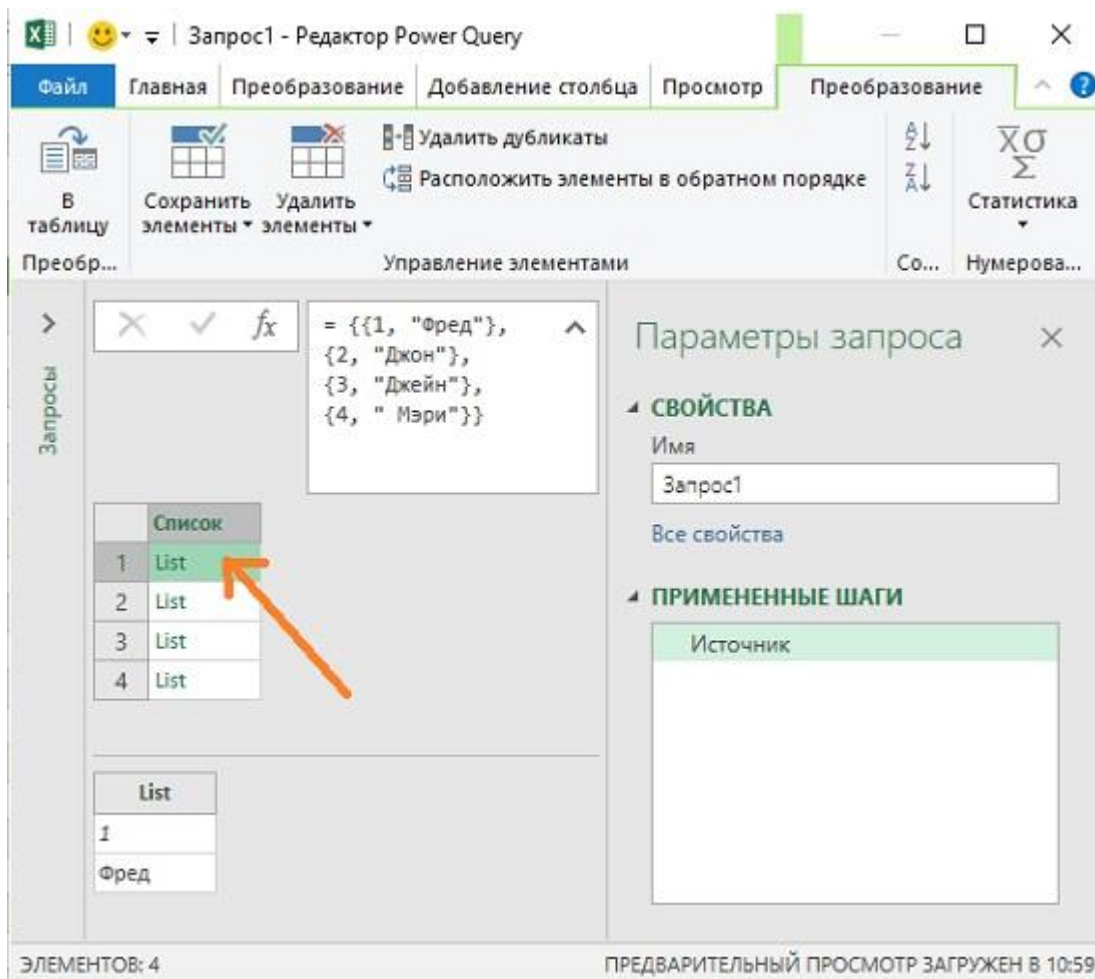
Запрос1 - Редактор Power Query

Файл | Главная | Преобразование | Добавление столбца | Просмотр | Преобразование

В таблицу
Преобр...

Сохранить элементы ▾
Удалить элементы ▾
Удалить дубликаты
Расположить элементы в обратном порядке
Управление элементами

Со...

Статистика ▾
Нумерова...

Запросы

$f x$

= {{1, "Фред"},
{2, "Джон"},
{3, "Джейн"},
{4, " Мэри"}}

| | Список |
|---|---|
| 1 | List |
| 2 | List |
| 3 | List |
| 4 | List |

| List |
|---|
| 1 |
| Фред |

Параметры запроса

◢ СВОЙСТВА
Имя
Запрос1
Все свойства

◢ ПРИМЕНЕННЫЕ ШАГИ
Источник

ЭЛЕМЕНТОВ: 4

ПРЕДВАРИТЕЛЬНЫЙ ПРОСМОТР ЗАГРУЖЕН В 10:59